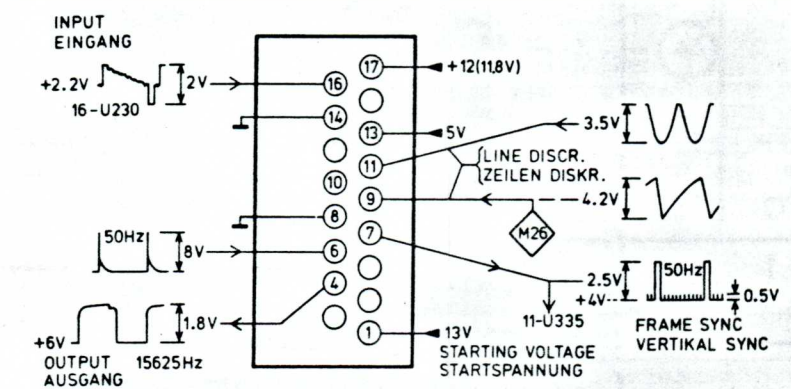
INPUT
EINGANG

+2.2V

16-U230

2V

16

17

+12(11,8V)

14

13

5V

11

3.5V

LINE DISCR.
ZEILEN DISKR.

10

9

4.2V

8

M26

50Hz

8V

6

7

2.5V

+4V

50Hz

0.5V

4

1.8V

11-U335

FRAME SYNC
VERTIKAL SYNC

+6V

1

13V

OUTPUT
AUSGANG

15625Hz

STARTING VOLTAGE
STARTSPANNUNG